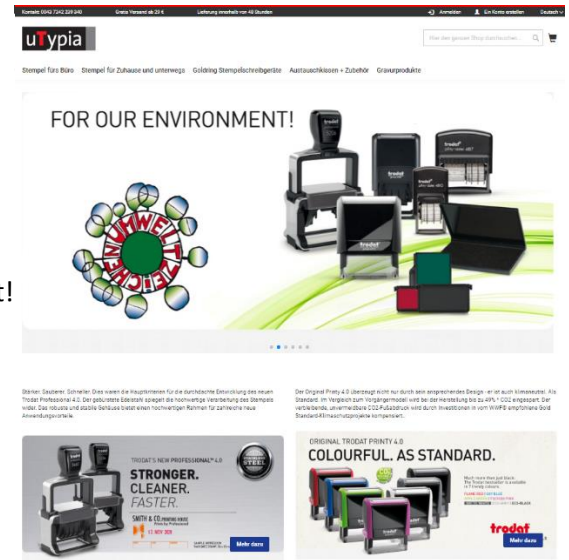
Kontakt: 0043 7242 239 340 Gratis Versand ab 23 € Lieferung innerhalb von 48 Stunden

Anmelden Ein Konto erstellen Deutsch

uTypia

Hier den ganzen Shop durchsuchen...

Stempel fürs Büro Stempel für Zuhause und unterwegs Goldring Stempelschreibgeräte Austauschkissen + Zubehör Gravurprodukte

FOR OUR ENVIRONMENT!

UMWELT ZEICHEN

trodat

Stärker. Sauberer. Schneller. Dies waren die Hauptkriterien für die durchdachte Entwicklung des neuen Trodat Professional 4.0. Der gebürstete Edelstahl spiegelt die hochwertige Verarbeitung des Stempels wider. Das robuste und stabile Gehäuse bietet einen hochwertigen Rahmen für zahlreiche neue Anwendungsvorteile

Der Original Printy 4.0 überzeugt nicht nur durch sein ansprechendes Design - er ist auch klimaneutral. Als Standard. Im Vergleich zum Vorgängermodell wird bei der Herstellung bis zu 49% * CO2 eingespart. Der verbleibende, unvermeidbare CO2-Fußabdruck wird durch Investitionen in vom WWF empfohlene Gold Standard-Klimaschutzprojekte kompensiert.

TRODAT'S NEW PROFESSIONAL 4.0

STRONGER. CLEANER. FASTER.

SMITH & CO.

Mehr dazu

ORIGINAL TRODAT PRINTY 4.0

COLOURFUL. AS STANDARD.

trodat

Mehr dazu